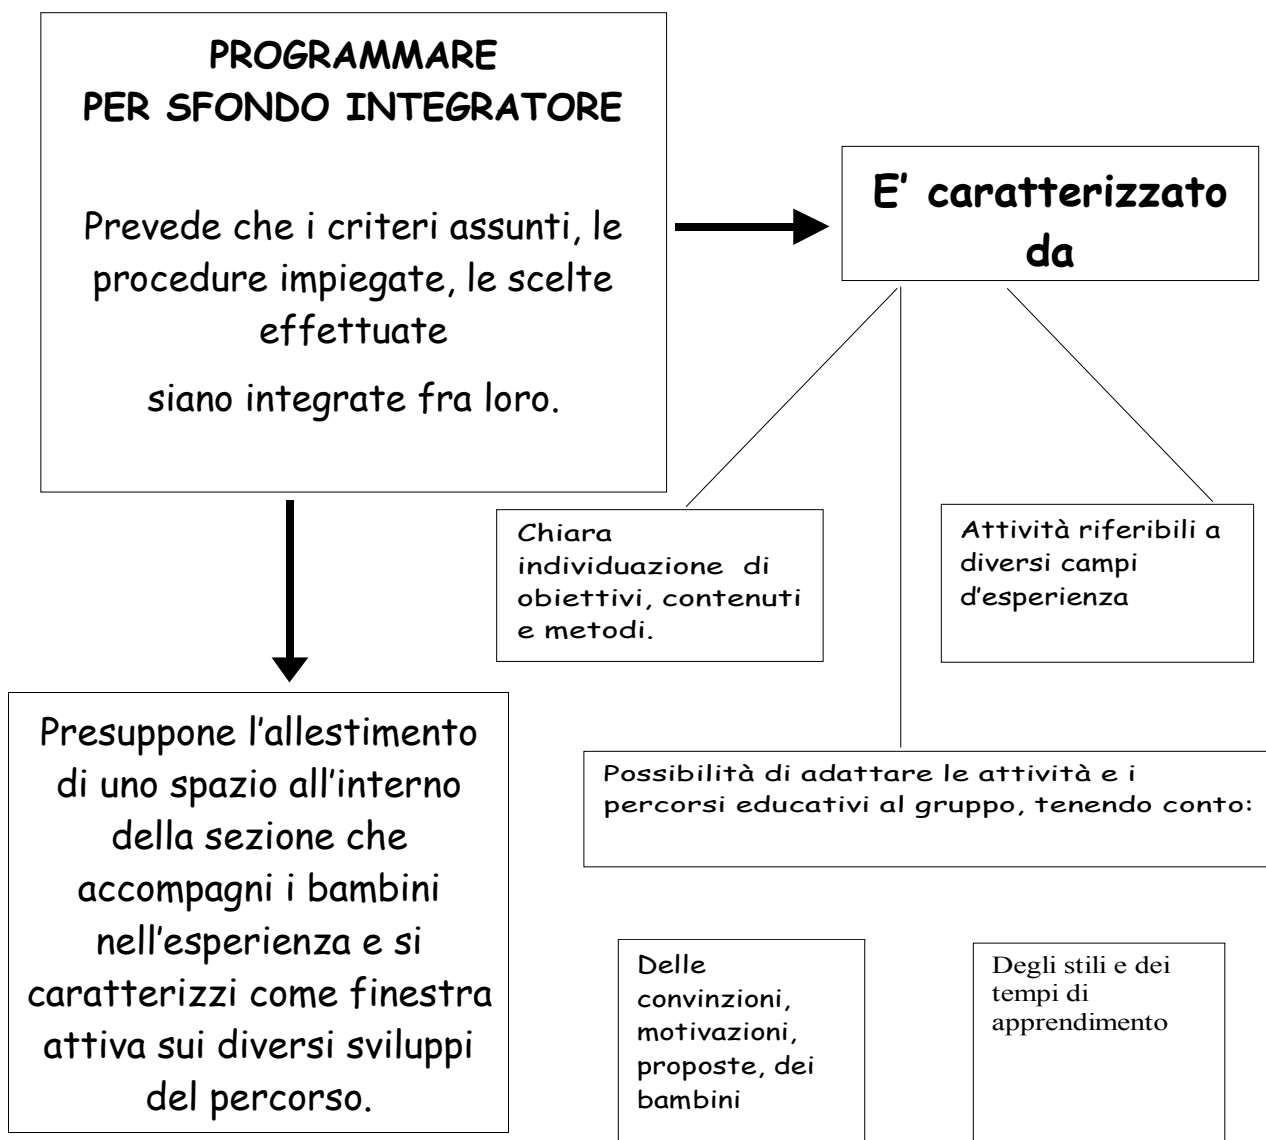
PROGRAMMARE
PER SFONDO INTEGRATORE

Prevede che i criteri assunti, le procedure impiegate, le scelte effettuate

siano integrate fra loro.

E' caratterizzato da

Chiara individuazione di obiettivi, contenuti e metodi.

Attività riferibili a diversi campi d'esperienza

Presuppone l'allestimento di uno spazio all'interno della sezione che accompagni i bambini nell'esperienza e si caratterizzi come finestra attiva sui diversi sviluppi del percorso.

Possibilità di adattare le attività e i percorsi educativi al gruppo, tenendo conto:

Delle convinzioni, motivazioni, proposte, dei bambini

Degli stili e dei tempi di apprendimento